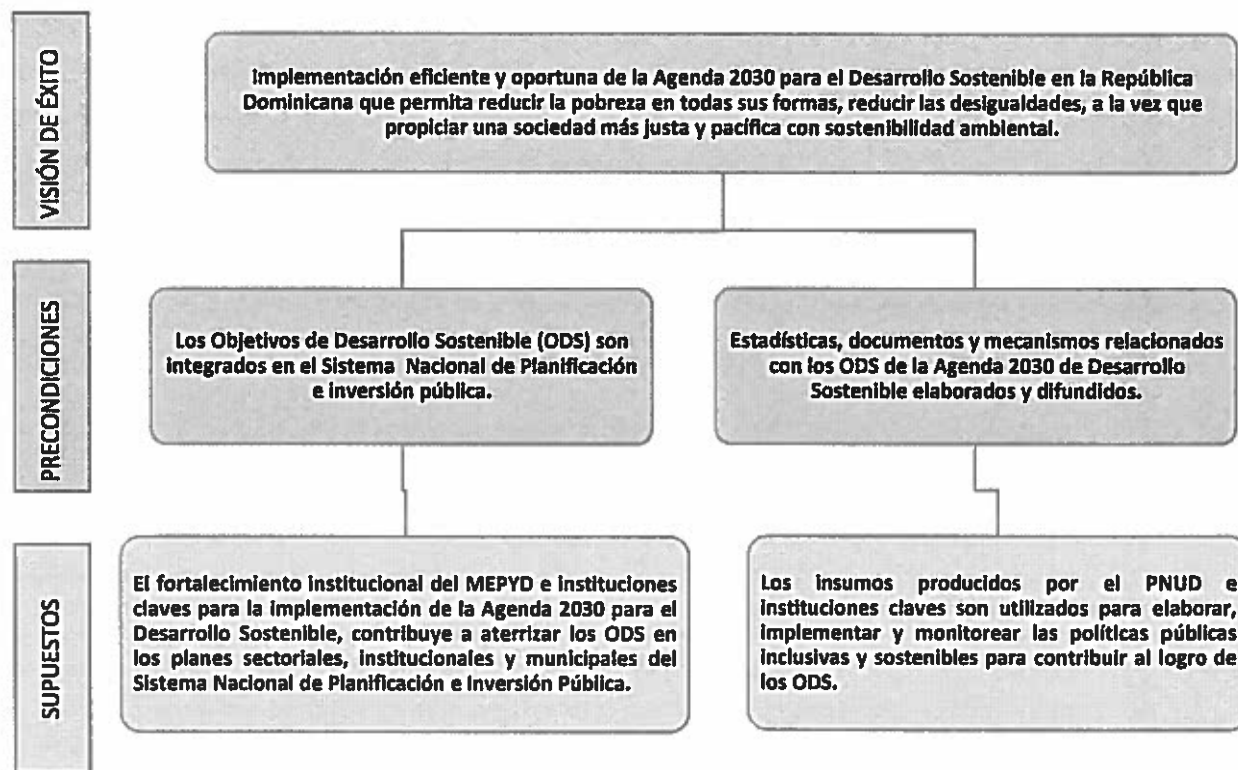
VISIÓN DE ÉXITO

Implementación eficiente y oportuna de la Agenda 2030 para el Desarrollo Sostenible en la República Dominicana que permita reducir la pobreza en todas sus formas, reducir las desigualdades, a la vez que propiciar una sociedad más justa y pacifica con sostenibilidad ambiental.

PRECONDICIONES

Los Objetivos de Desarrollo Sostenible (ODS) son integrados en el Sistema Nacional de Planificación e inversión pública.

Estadísticas, documentos y mecanismos relacionados con los ODS de la Agenda 2030 de Desarrollo Sostenible elaborados y difundidos.

SUPUESTOS

El fortalecimiento institucional del MEPYD e instituciones claves para la implementación de la Agenda 2030 para el Desarrollo Sostenible, contribuye a aterrizar los ODS en los planes sectoriales, institucionales y municipales del Sistema Nacional de Planificación e Inversión Pública.

Los insumos producidos por el PNUD e instituciones claves son utilizados para elaborar, implementar y monitorear las políticas públicas inclusivas y sostenibles para contribuir al logro de los ODS.